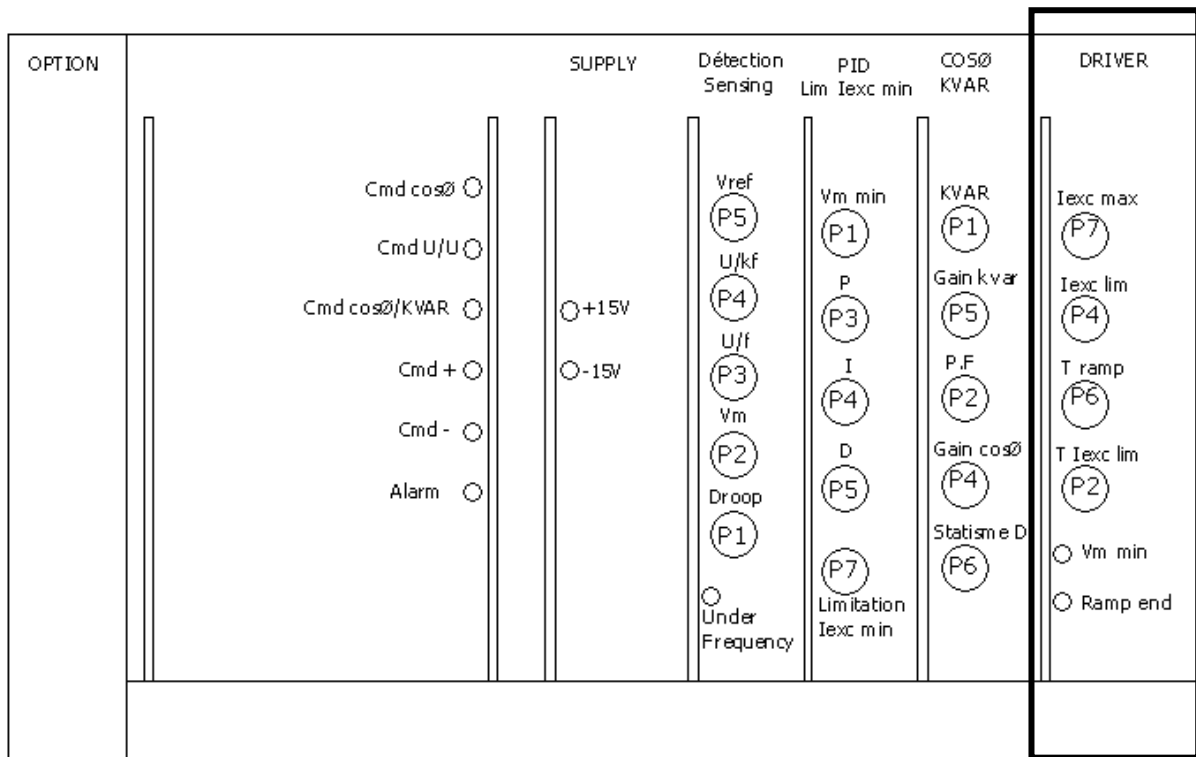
OPTION

SUPPLY

Détection Sensing

PID Lim Iexc min

COSØ KVAR

DRIVER

Cmd cosØ
Cmd U/U
Cmd cosØ/KVAR
Cmd +
Cmd -
Alarm

+15V
-15V

Vref
P5
U/kf
P4
U/f
P3
Vm
P2
Droop
P1
Under Frequency

Vm min
P1
P
P3
I
P4
D
P5
P7
Limitation Iexc min

KVAR
P1
Gain kvar
P5
P.F
P2
Gain cosØ
P4
Statisme D
P6

Iexc max
P7
Iexc lim
P4
T ramp
P6
T Iexc lim
P2
Vm min
Ramp end